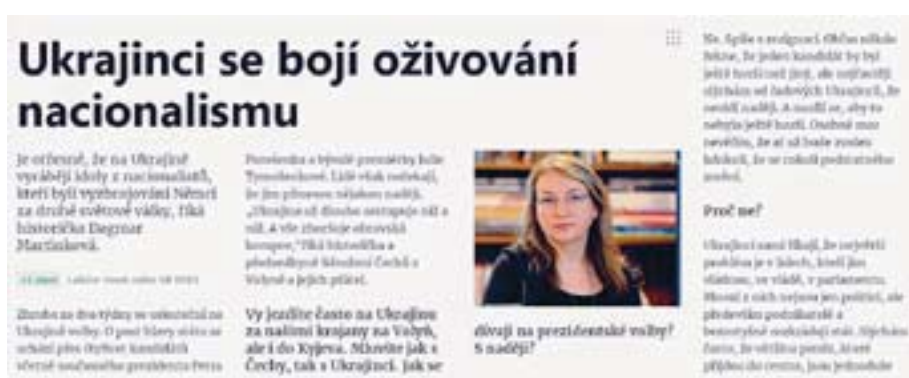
Ukrajinci se bojí oživování nacionalismu

Je otřesné, že na Ukrajině vyrůstají idoly z nacionalistů, kteří byli vyzbrojováni Němci za druhé světové války, říká historička Dagmar Martinková.

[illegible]

Zhruba za dva týdny se uskuteční na Ukrajině volby. O post hlavy státu se ucházejí přes čtyřicet kandidátů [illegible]

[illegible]

Vy jezdíte často na Ukrajinu za našimi krajany na Volyň, ale i do Kyjeva. Nikdo jak z Čechy, tak z Ukrajinci. Jak se dívají na prezidentské volby? S nadějí?

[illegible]

Proč ne?

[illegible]